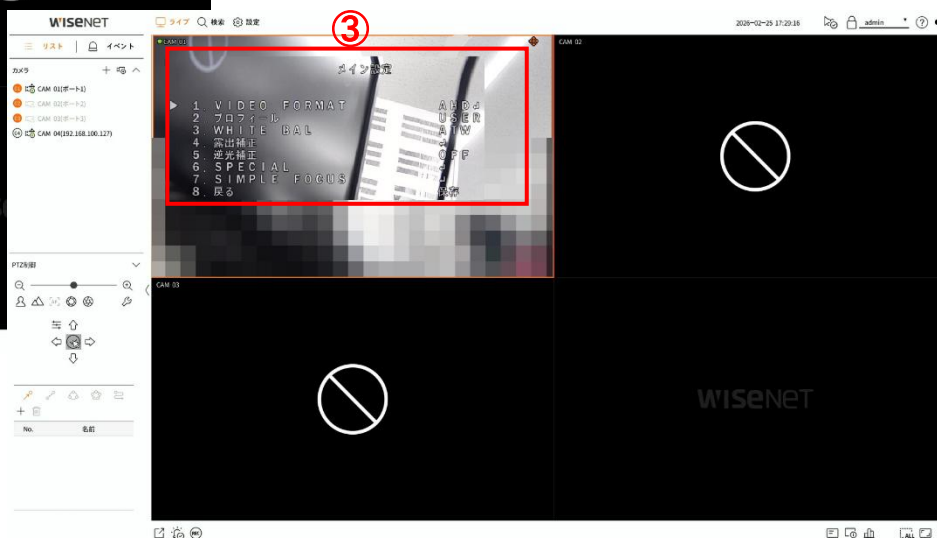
WISENET
ライブ 検索 設定
③
2026-02-25 17:20:16
admin
リスト イベント
カメラ
CAM 01(ポート1)
CAM 02(ポート2)
CAM 03(ポート3)
CAM 04(192.168.100.127)
CAM 01
メイン設定
▶ 1 VIDEO FORMAT AHD
2 プロフィール USER
3 WHITE BAL ATW
4 露出補正
5 逆光補正 OFF
6 SPECIAL
7 SIMPLE FOCUS
8 戻る 保存
CAM 02
CAM 03
PTZ制御
No. 名前
WISENET